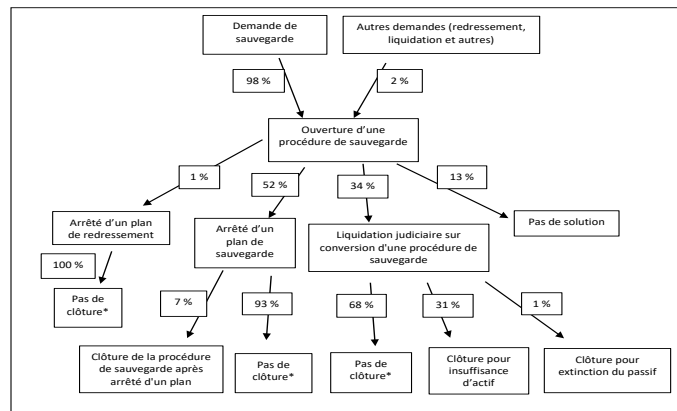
Demande de sauvegarde

Autres demandes (redressement, liquidation et autres)

98 %

2 %

Ouverture d'une procédure de sauvegarde

1 %

52 %

34 %

13 %

Arrêté d'un plan de redressement

Arrêté d'un plan de sauvegarde

Liquidation judiciaire sur conversion d'une procédure de sauvegarde

Pas de solution

100 %

Pas de clôture*

7 %

93 %

68 %

31 %

1 %

Clôture de la procédure de sauvegarde après arrêté d'un plan

Pas de clôture*

Pas de clôture*

Clôture pour insuffisance d'actif

Clôture pour extinction du passif